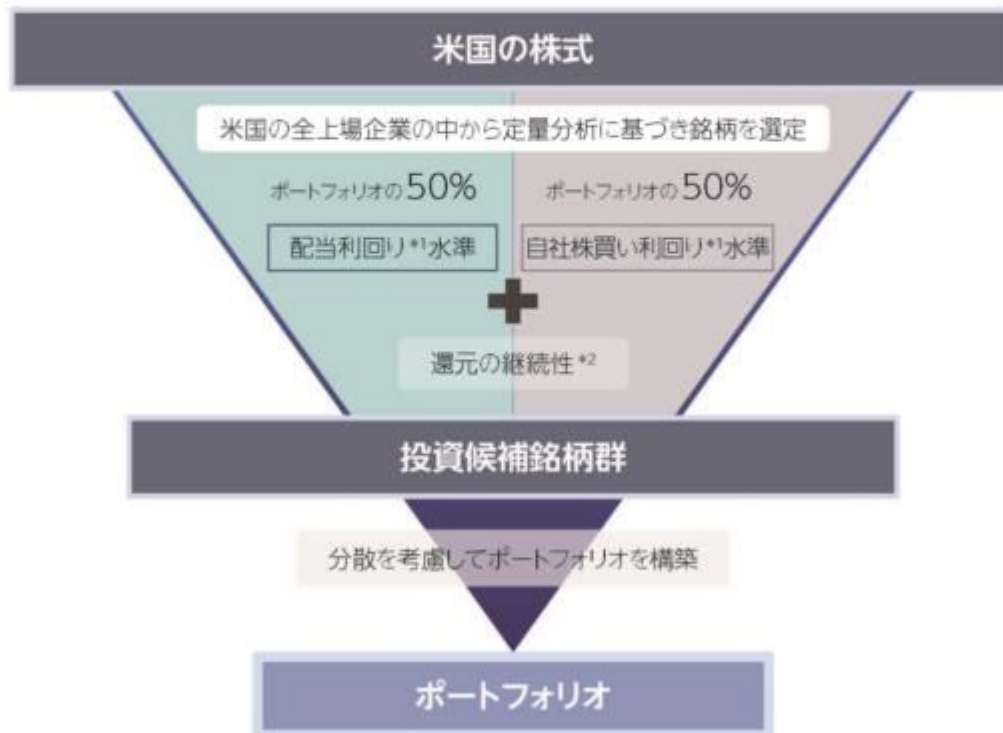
米国の株式

米国の全上場企業の中から定量分析に基づき銘柄を選定

ポートフォリオの50%

配当利回り$^{*1}$水準

ポートフォリオの50%

自社株買い利回り$^{*1}$水準

還元の継続性$^{*2}$

投資候補銘柄群

分散を考慮してポートフォリオを構築

ポートフォリオ